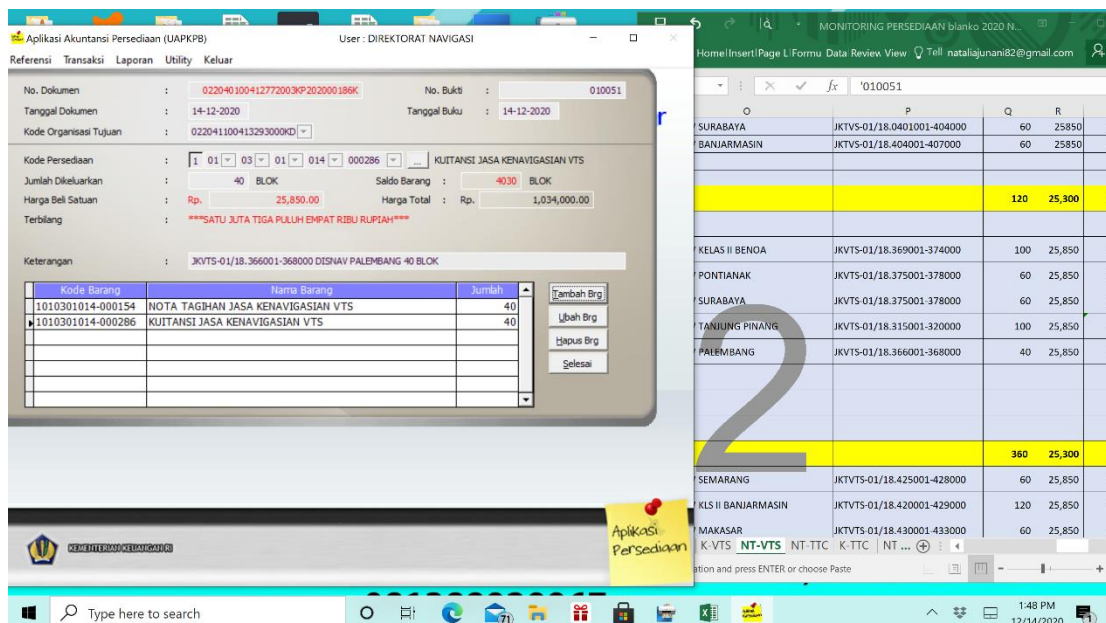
Aplikasi Akuntansi Persediaan (UAPKPB)    User : DIREKTORAT NAVIGASI

Referensi  Transaksi  Laporan  Utility  Keluar

No. Dokumen : 022040100412772003KP202000186K    No. Bukti : 010051
Tanggal Dokumen : 14-12-2020    Tanggal Buku : 14-12-2020
Kode Organisasi Tujuan : 022041100413293000KD

Kode Persediaan : 1 01 03 01 014 000286 ... KUITANSI JASA KENAVIGASIAN VTS
Jumlah Dikeluarkan : 40 BLOK    Saldo Barang : 4030 BLOK
Harga Beli Satuan : Rp. 25,850.00    Harga Total : Rp. 1,034,000.00
Terbilang : ***SATU JUTA TIGA PULUH EMPAT RIBU RUPIAH***

Keterangan : JKVTS-01/18.366001-368000 DISNAV PALEMBANG 40 BLOK

| Kode Barang | Nama Barang | Jumlah |
|---|---|---|
| 1010301014-000154 | NOTA TAGIHAN JASA KENAVIGASIAN VTS | 40 |
| 1010301014-000286 | KUITANSI JASA KENAVIGASIAN VTS | 40 |

Tambah Brg
Ubah Brg
Hapus Brg
Selesai

KEMENTERIAN KEUANGAN RI

Aplikasi Persediaan

MONITORING PERSEDIAAN blanko 2020 N...
Home Insert Page L Formu Data Review View Tell nataliajunani82@gmail.com
fx '010051

| O | P | Q | R |
|---|---|---|---|
| SURABAYA | JKTVS-01/18.0401001-404000 | 60 | 25850 |
| BANJARMASIN | JKTVS-01/18.404001-407000 | 60 | 25850 |
| | | 120 | 25,300 |
| KELAS II BENOA | JKVTS-01/18.369001-374000 | 100 | 25,850 |
| PONTIANAK | JKVTS-01/18.375001-378000 | 60 | 25,850 |
| SURABAYA | JKVTS-01/18.375001-378000 | 60 | 25,850 |
| TANJUNG PINANG | JKVTS-01/18.315001-320000 | 100 | 25,850 |
| PALEMBANG | JKVTS-01/18.366001-368000 | 40 | 25,850 |
| | | 360 | 25,300 |
| SEMARANG | JKTVTS-01/18.425001-428000 | 60 | 25,850 |
| KLS II BANJARMASIN | JKTVTS-01/18.420001-429000 | 120 | 25,850 |
| MAKASAR | JKTVTS-01/18.430001-433000 | 60 | 25,850 |

K-VTS  NT-VTS  NT-TTC  K-TTC  NT ...
ation and press ENTER or choose Paste

2

Type here to search
1:48 PM
12/14/2020